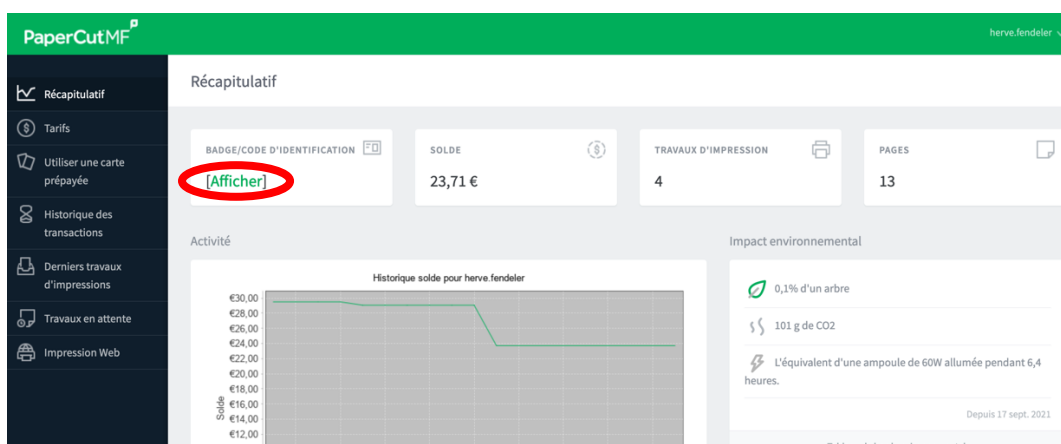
PaperCutMF

herve.fendeler

Récapitulatif
Tarifs
Utiliser une carte prépayée
Historique des transactions
Derniers travaux d'impressions
Travaux en attente
Impression Web

Récapitulatif

BADGE/CODE D'IDENTIFICATION
[Afficher]

SOLDE
23,71 €

TRAVAUX D'IMPRESSION
4

PAGES
13

Activité

Historique solde pour herve.fendeler

€30,00
€28,00
€26,00
€24,00
€22,00
€20,00
€18,00
€16,00
€14,00
€12,00
Solde

Impact environnemental

0,1% d'un arbre

101 g de CO2

L'équivalent d'une ampoule de 60W allumée pendant 6,4 heures.

Depuis 17 sept. 2021